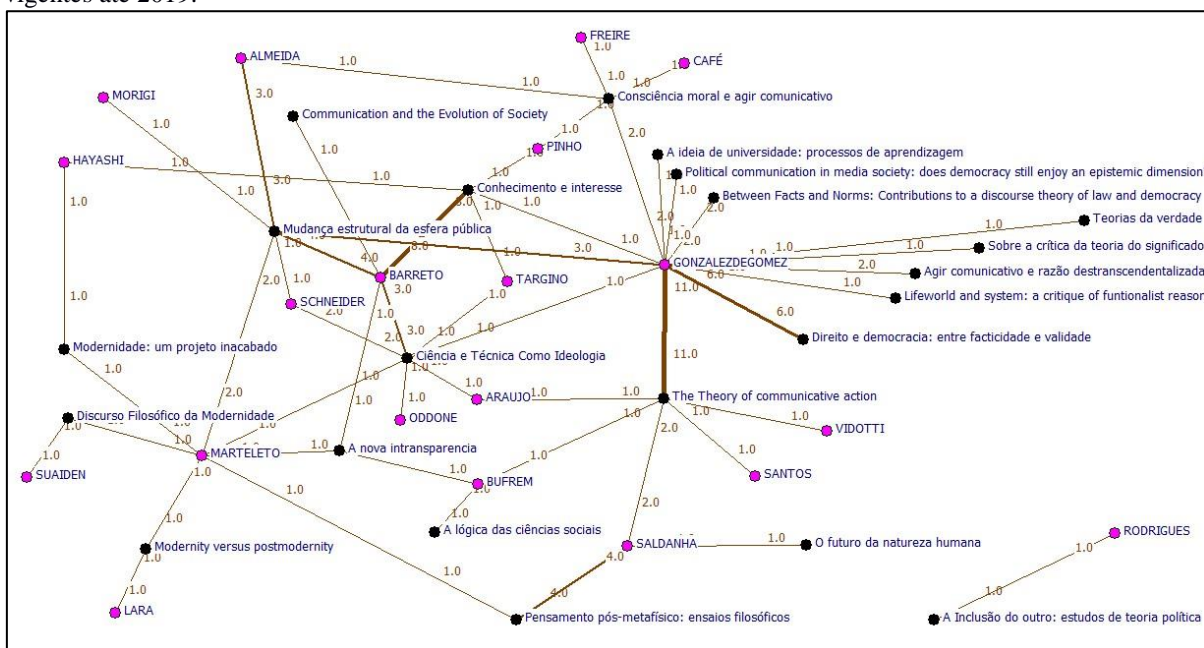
vigentes até 2019.

FREIRE
CAFÉ
ALMEIDA
MORIGI
Consciência moral e agir comunicativo
Communication and the Evolution of Society
PINHO
HAYASHI
A ideia de universidade: processos de aprendizagem
Political communication in media society: does democracy still enjoy an epistemic dimension
Conhecimento e interesse
Between Facts and Norms: Contributions to a discourse theory of law and democracy
Teorias da verdade
Mudança estrutural da esfera pública
Sobre a crítica da teoria do significado
GONZALEZDEGOMEZ
Agir comunicativo e razão destranscendentalizada
BARRETO
TARGINO
Lifeworld and system: a critique of funtionalist reason
SCHNEIDER
Direito e democracia: entre facticidade e validade
Modernidade: um projeto inacabado
Ciência e Técnica Como Ideologia
The Theory of communicative action
ARAUJO
Discurso Filosófico da Modernidade
ODDONE
VIDOTTI
MARTELETO
A nova intransparencia
SUAIDEN
SANTOS
BUFREM
A lógica das ciências sociais
Modernity versus postmodernity
SALDANHA
O futuro da natureza humana
RODRIGUES
LARA
Pensamento pós-metafísico: ensaios filosóficos
A Inclusão do outro: estudos de teoria política

1.0 1.0 1.0 1.0 1.0 3.0 1.0 1.0 2.0 1.0 1.0 1.0 1.0 3.0 1.0 1.0 3.0 1.0 1.0 2.0 2.0 1.0 1.0 1.0 1.0 1.0 1.0 4.0 8.0 3.0 1.0 2.0 1.0 1.0 2.0 1.0 6.0 1.0 2.0 1.0 6.0 1.0 11.0 1.0 1.0 3.0 1.0 1.0 1.0 2.0 1.0 11.0 1.0 1.0 1.0 1.0 1.0 1.0 1.0 1.0 1.0 1.0 1.0 1.0 1.0 1.0 1.0 1.0 1.0 1.0 1.0 2.0 1.0 1.0 1.0 1.0 1.0 1.0 1.0 1.0 1.0 2.0 1.0 1.0 1.0 1.0 4.0 4.0 1.0 1.0